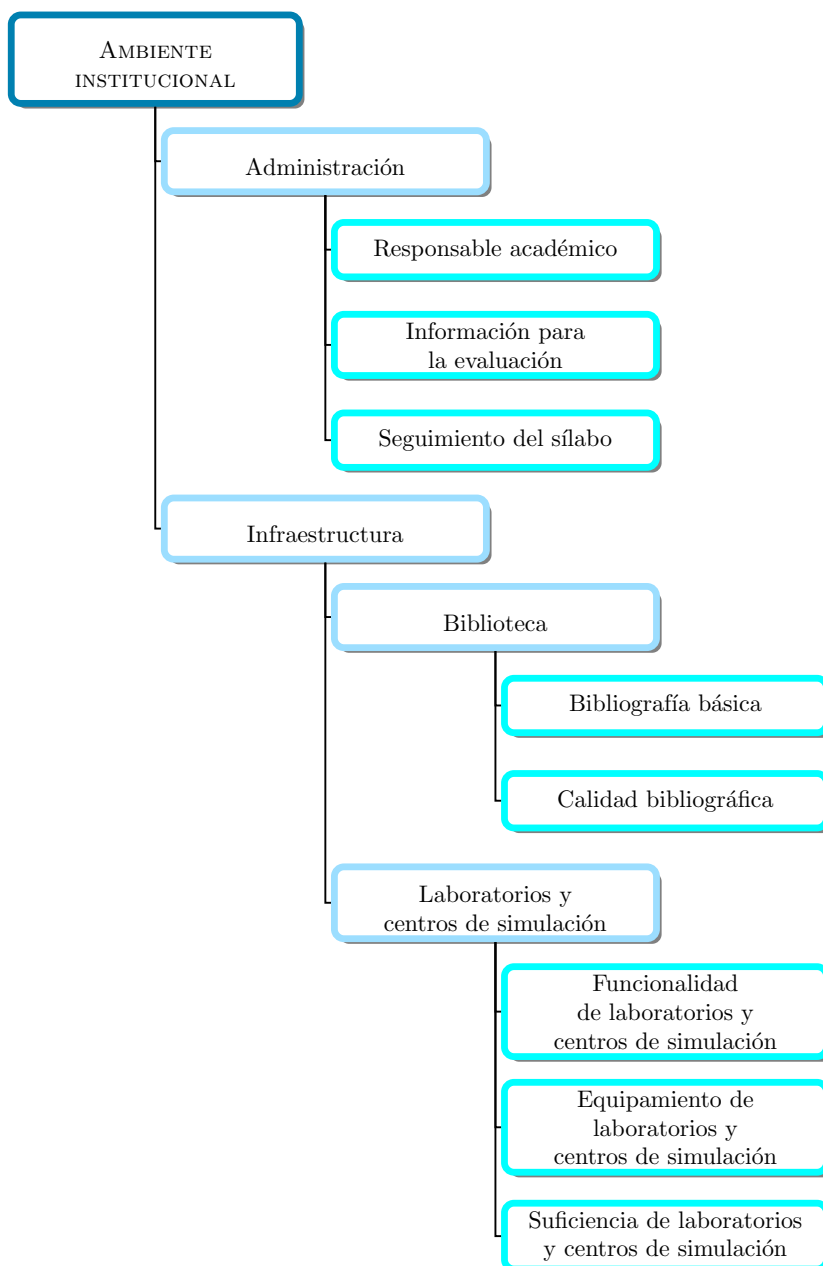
Ambiente institucional

Administración

Responsable académico

Información para la evaluación

Seguimiento del sílabo

Infraestructura

Biblioteca

Bibliografía básica

Calidad bibliográfica

Laboratorios y centros de simulación

Funcionalidad de laboratorios y centros de simulación

Equipamiento de laboratorios y centros de simulación

Suficiencia de laboratorios y centros de simulación